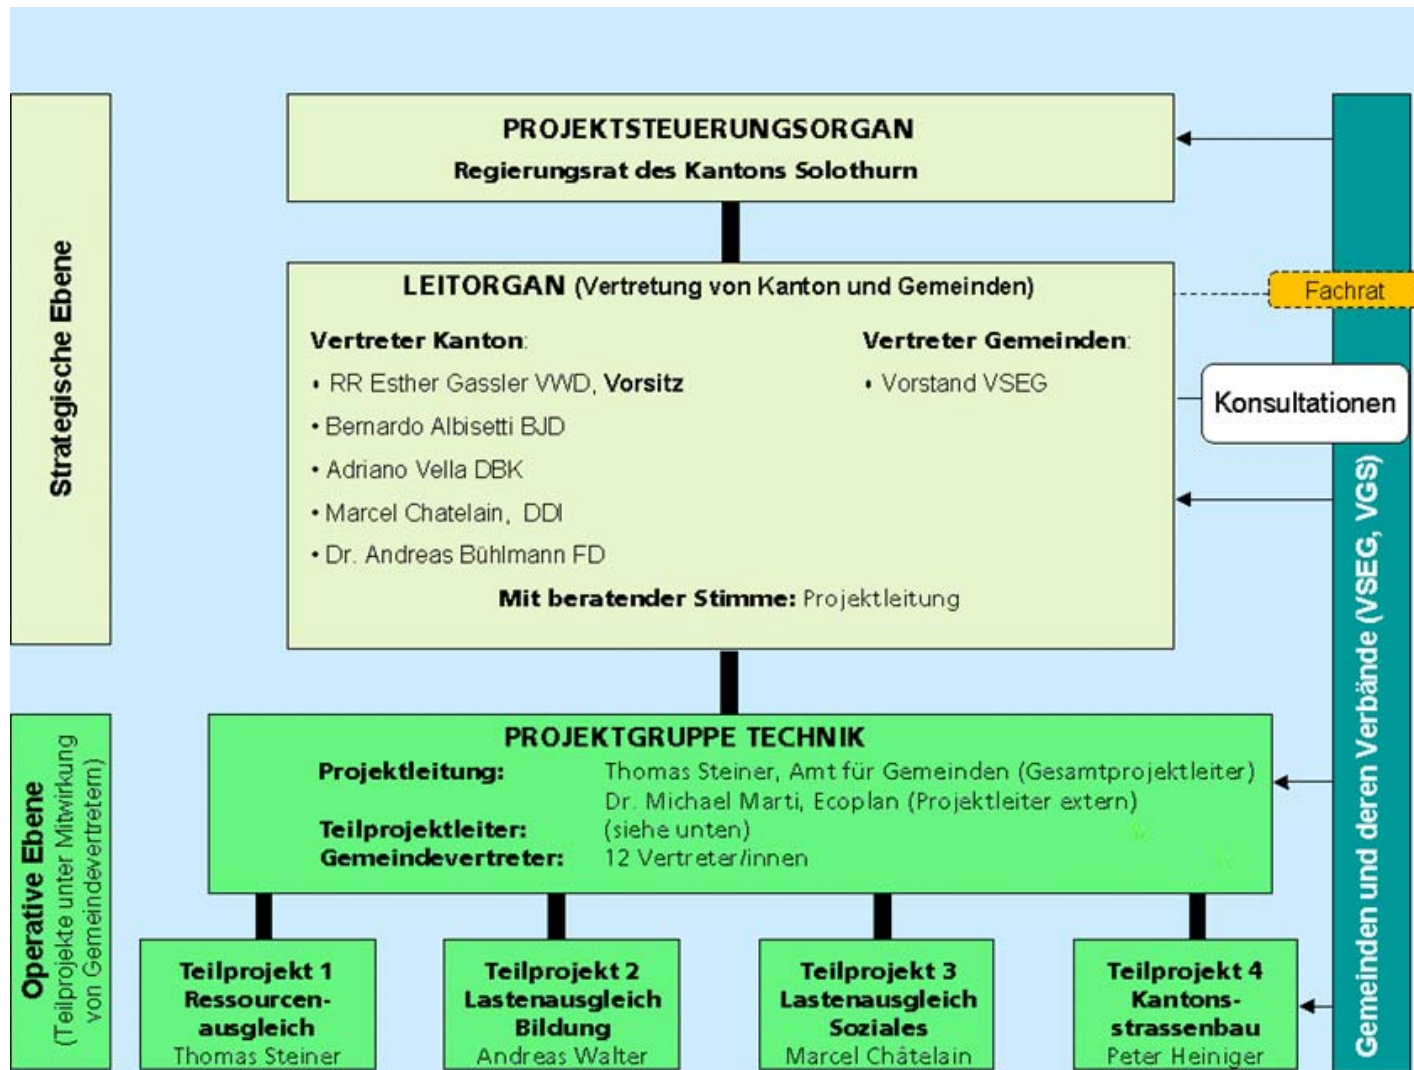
Strategische Ebene

PROJEKTSTEUERUNGSORGAN
Regierungsrat des Kantons Solothurn

LEITORGAN (Vertretung von Kanton und Gemeinden)

Vertreter Kanton:
• RR Esther Gassler VWD, Vorsitz
• Bernardo Albisetti BJD
• Adriano Vella DBK
• Marcel Chatelain, DDI
• Dr. Andreas Bühlmann FD

Vertreter Gemeinden:
• Vorstand VSEG

Mit beratender Stimme: Projektleitung

Fachrat

Konsultationen

Gemeinden und deren Verbände (VSEG, VGS)

Operative Ebene
(Teilprojekte unter Mitwirkung von Gemeindevertretern)

PROJEKTGRUPPE TECHNIK
Projektleitung: Thomas Steiner, Amt für Gemeinden (Gesamtprojektleiter)
Dr. Michael Marti, Ecoplan (Projektleiter extern)
Teilprojektleiter: (siehe unten)
Gemeindevertreter: 12 Vertreter/innen

Teilprojekt 1
Ressourcenausgleich
Thomas Steiner

Teilprojekt 2
Lastenausgleich Bildung
Andreas Walter

Teilprojekt 3
Lastenausgleich Soziales
Marcel Châtelain

Teilprojekt 4
Kantonsstrassenbau
Peter Heiniger